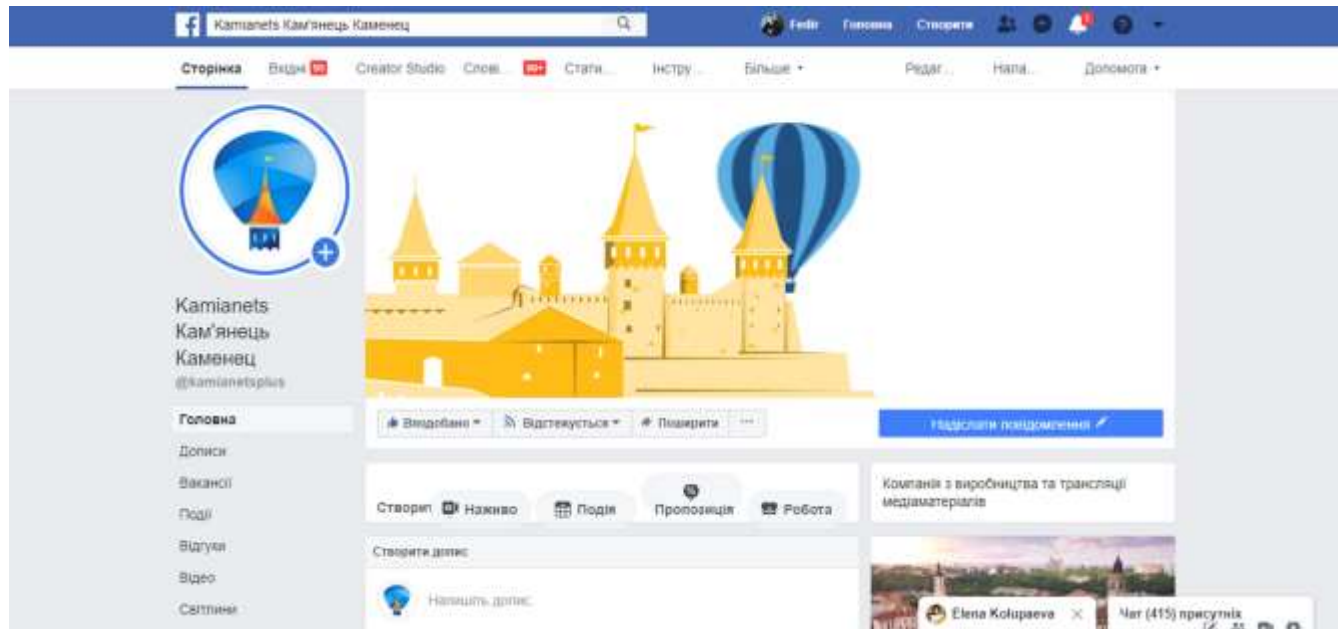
Kamianets Кам'янець Каменец

Fedir Головна Створити

Сторінка Вхідні 10 Creator Studio Спові... 20+ Стати... Інстру... Більше ▾ Редаг... Напа... Допомога ▾

Kamianets
Кам'янець
Каменец
@kamianetsplus

Головна
Дописи
Вакансії
Події
Відгуки
Відео
Світлини

Вподобано ▾ Відстежується ▾ Поширити ···

Надіслати повідомлення

Створити Наживо Подія Пропозиція Робота

Створити допис

Напишіть допис

Компанія з виробництва та трансляції медіаматеріалів

Elena Kolupaeva

Чат (415) присутніх